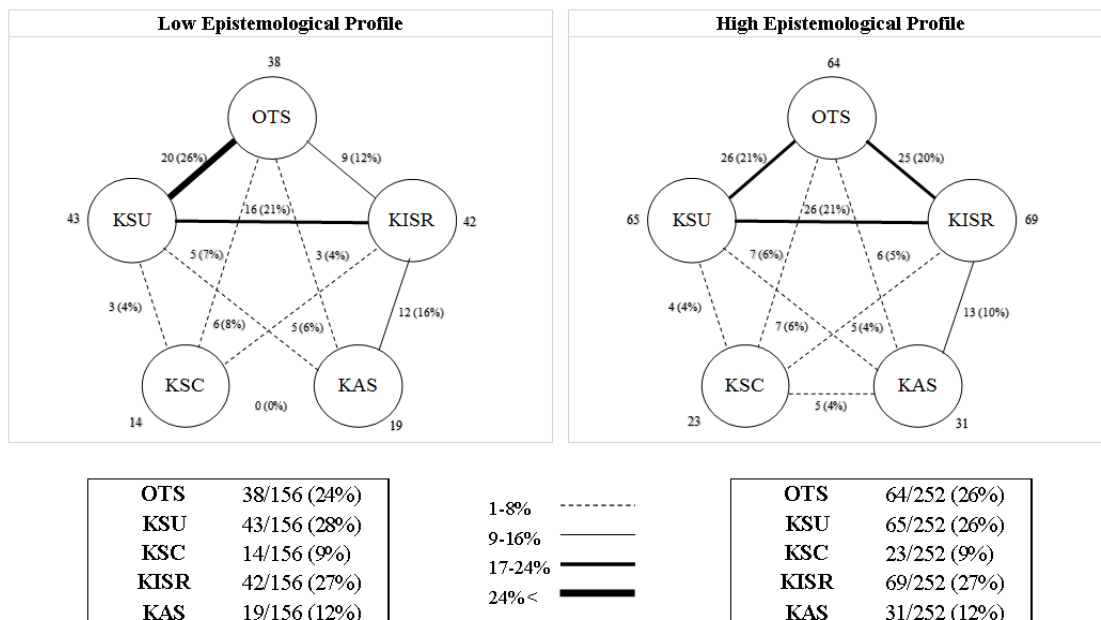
Low Epistemological Profile

38

OTS

20 (26%)

9 (12%)

43

KSU

16 (21%)

KISR

42

5 (7%)

3 (4%)

3 (4%)

6 (8%)

5 (6%)

12 (16%)

KSC

KAS

14

0 (0%)

19

High Epistemological Profile

64

OTS

26 (21%)

25 (20%)

65

KSU

26 (21%)

KISR

69

7 (6%)

6 (5%)

4 (4%)

7 (6%)

5 (4%)

13 (10%)

KSC

KAS

23

5 (4%)

31

| | |
|---|---|
| OTS | 38/156 (24%) |
| KSU | 43/156 (28%) |
| KSC | 14/156 (9%) |
| KISR | 42/156 (27%) |
| KAS | 19/156 (12%) |

1-8%

9-16%

17-24%

24%<

| | |
|---|---|
| OTS | 64/252 (26%) |
| KSU | 65/252 (26%) |
| KSC | 23/252 (9%) |
| KISR | 69/252 (27%) |
| KAS | 31/252 (12%) |